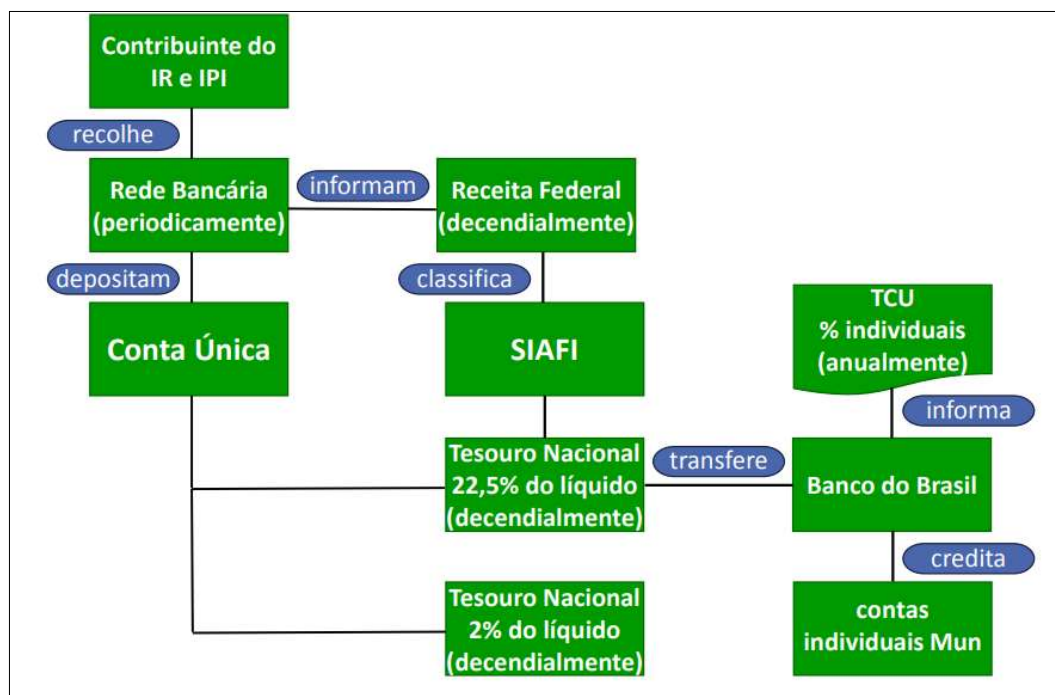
Contribuinte do IR e IPI

recolhe

Rede Bancária (periodicamente)

informam

Receita Federal (decendialmente)

depositam

classifica

Conta Única

SIAFI

TCU
% individuais
(anualmente)

informa

Tesouro Nacional
22,5% do líquido
(decendialmente)

transfere

Banco do Brasil

credita

Tesouro Nacional
2% do líquido
(decendialmente)

contas individuais Mun